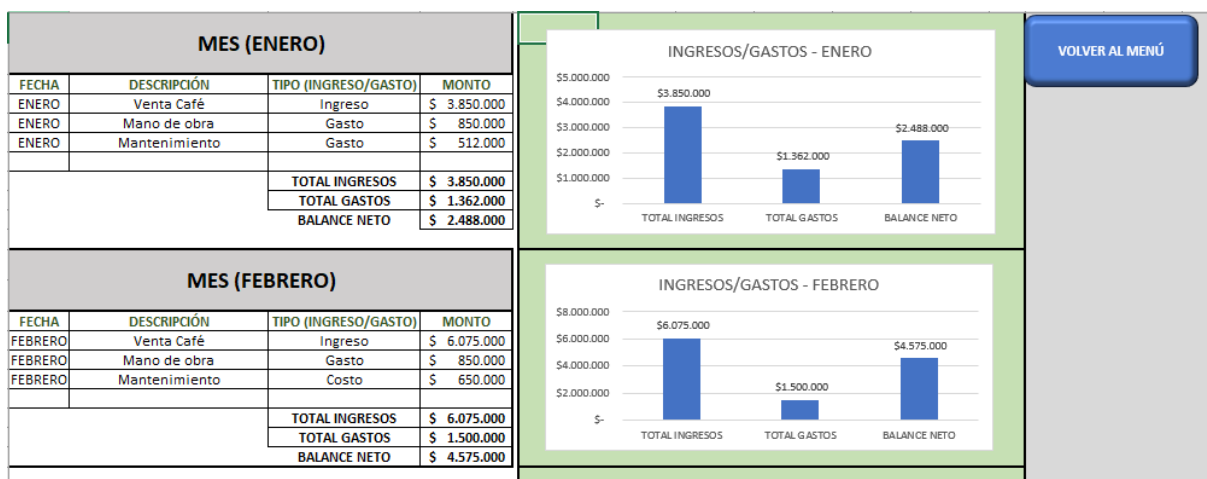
MES (ENERO)

| FECHA | DESCRIPCIÓN | TIPO (INGRESO/GASTO) | MONTO |
|---|---|---|---|
| ENERO | Venta Café | Ingreso | $ 3.850.000 |
| ENERO | Mano de obra | Gasto | $ 850.000 |
| ENERO | Mantenimiento | Gasto | $ 512.000 |
| | | | |
| | | TOTAL INGRESOS | $ 3.850.000 |
| | | TOTAL GASTOS | $ 1.362.000 |
| | | BALANCE NETO | $ 2.488.000 |

INGRESOS/GASTOS - ENERO
$5.000.000
$4.000.000
$3.000.000
$2.000.000
$1.000.000
$-
$3.850.000
$1.362.000
$2.488.000
TOTAL INGRESOS
TOTAL GASTOS
BALANCE NETO

VOLVER AL MENÚ

MES (FEBRERO)

| FECHA | DESCRIPCIÓN | TIPO (INGRESO/GASTO) | MONTO |
|---|---|---|---|
| FEBRERO | Venta Café | Ingreso | $ 6.075.000 |
| FEBRERO | Mano de obra | Gasto | $ 850.000 |
| FEBRERO | Mantenimiento | Costo | $ 650.000 |
| | | | |
| | | TOTAL INGRESOS | $ 6.075.000 |
| | | TOTAL GASTOS | $ 1.500.000 |
| | | BALANCE NETO | $ 4.575.000 |

INGRESOS/GASTOS - FEBRERO
$8.000.000
$6.000.000
$4.000.000
$2.000.000
$-
$6.075.000
$1.500.000
$4.575.000
TOTAL INGRESOS
TOTAL GASTOS
BALANCE NETO